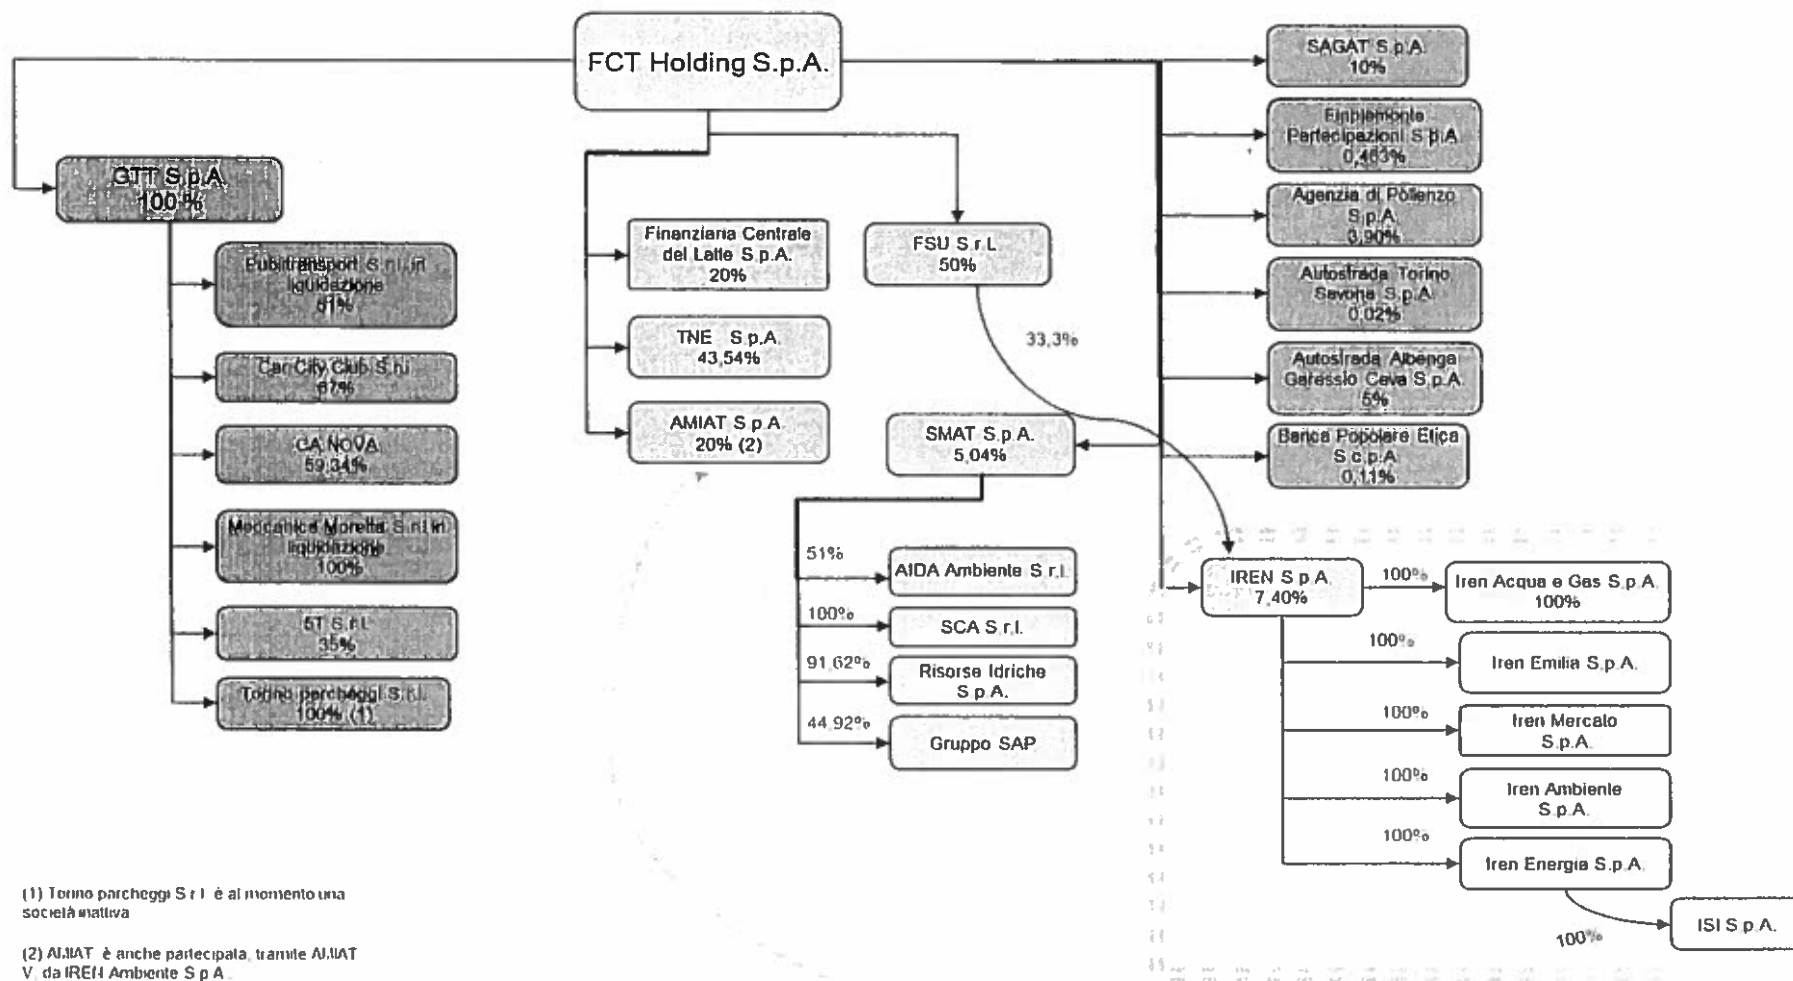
FCT Holding S.p.A.

GTT S.p.A.
100 %

Pubblitransport S.r.l. in liquidazione
51%

Car City Club S.r.l.
67%

CA.NOVA
59,34%

Meccanica Moretta S.r.l. in liquidazione
100%

5T S.r.l.
35%

Torino parcheggi S.r.l.
100% (1)

Finanziaria Centrale del Latte S.p.A.
20%

TNE S.p.A.
43,54%

AMIAT S.p.A.
20% (2)

FSU S.r.L.
50%

33,3%

SMAT S.p.A.
5,04%

51%
AIDA Ambiente S.r.l.

100%
SCA S.r.l.

91,62%
Risorse Idriche S.p.A.

44,92%
Gruppo SAP

SAGAT S.p.A.
10%

Finpiemonte Partecipazioni S.p.A.
0,483%

Agenzia di Pollenzo S.p.A.
3,90%

Autostrada Torino Savona S.p.A.
0,02%

Autostrada Albenga Garessio Ceva S.p.A.
5%

Banca Popolare Etica S.c.p.A.
0,11%

IREN S.p.A.
7,40%

100%
Iren Acqua e Gas S.p.A.
100%

100%
Iren Emilia S.p.A.

100%
Iren Mercato S.p.A.

100%
Iren Ambiente S.p.A.

100%
Iren Energia S.p.A.

100%
ISI S.p.A.

(1) Torino parcheggi S.r.l. è al momento una società inattiva

(2) AMIAT è anche partecipata, tramite AMIAT V, da IREN Ambiente S.p.A.